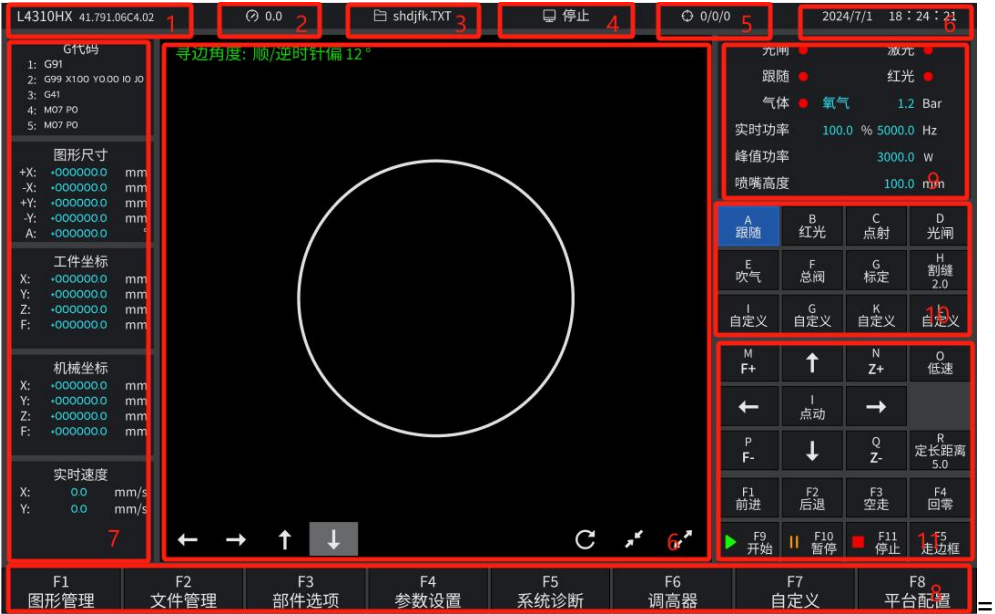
L4310HX 41.791.06C4.02 1
0.0 2
shdjfk.TXT 3
停止 4
0/0/0 5
2024/7/1 18:24:21 6

G代码
1: G91
2: G99 X1.00 Y0.00 I0 J0
3: G41
4: M07 P0
5: M07 P0

图形尺寸
+X: +000000.0 mm
-X: +000000.0 mm
+Y: +000000.0 mm
-Y: +000000.0 mm
A: +000000.0 °

工件坐标
X: +000000.0 mm
Y: +000000.0 mm
Z: +000000.0 mm
F: +000000.0 mm

机械坐标
X: +000000.0 mm
Y: +000000.0 mm
Z: +000000.0 mm
F: +000000.0 mm

实时速度
X: 0.0 mm/s
Y: 0.0 mm/s
7

寻边角度: 顺/逆时针偏 12°

6

光闸 激光
跟随 红光
气体 氧气 1.2 Bar
实时功率 100.0 % 5000.0 Hz
峰值功率 3000.0 W
喷嘴高度 100.0 mm
9

A 跟随
B 红光
C 点射
D 光闸
E 吹气
F 总阀
G 标定
H 割缝 2.0
I 自定义
G 自定义
K 自定义
L 自定义
10

M F+
N Z+
O 低速
I 点动
P F-
Q Z-
R 定长距离 5.0
F1 前进
F2 后退
F3 空走
F4 回零
F9 开始
F10 暂停
F11 停止
F5 走边框
11

F1 图形管理
F2 文件管理
F3 部件选项
F4 参数设置
F5 系统诊断
F6 调高器
F7 自定义
F8 平台配置
8